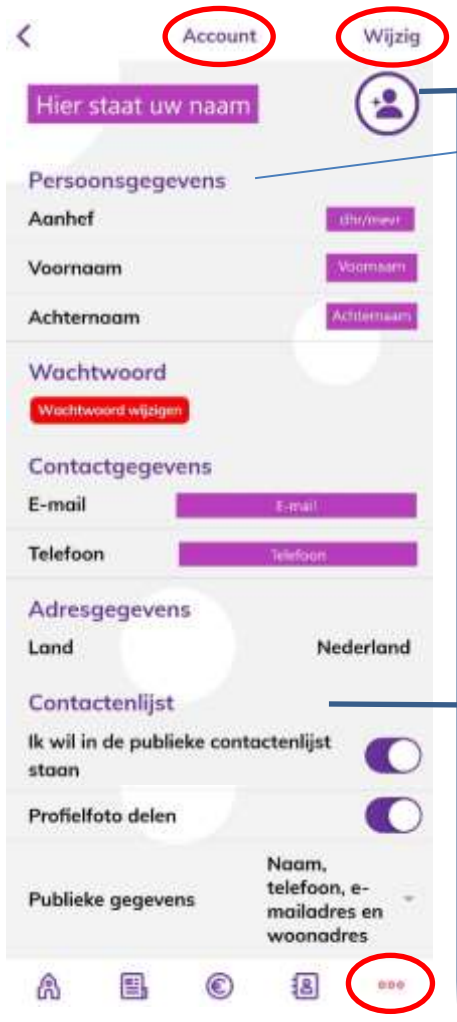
Account
Wijzig

Hier staat uw naam

Persoonsgegevens

Aanhef dhr/mevr

Voornaam Voornaam

Achternaam Achternaam

Wachtwoord

Wachtwoord wijzigen

Contactgegevens

E-mail E-mail

Telefoon Telefoon

Adresgegevens

Land Nederland

Contactenlijst

Ik wil in de publieke contactenlijst staan

Profielfoto delen

Publieke gegevens Naam, telefoon, e-mailadres en woonadres